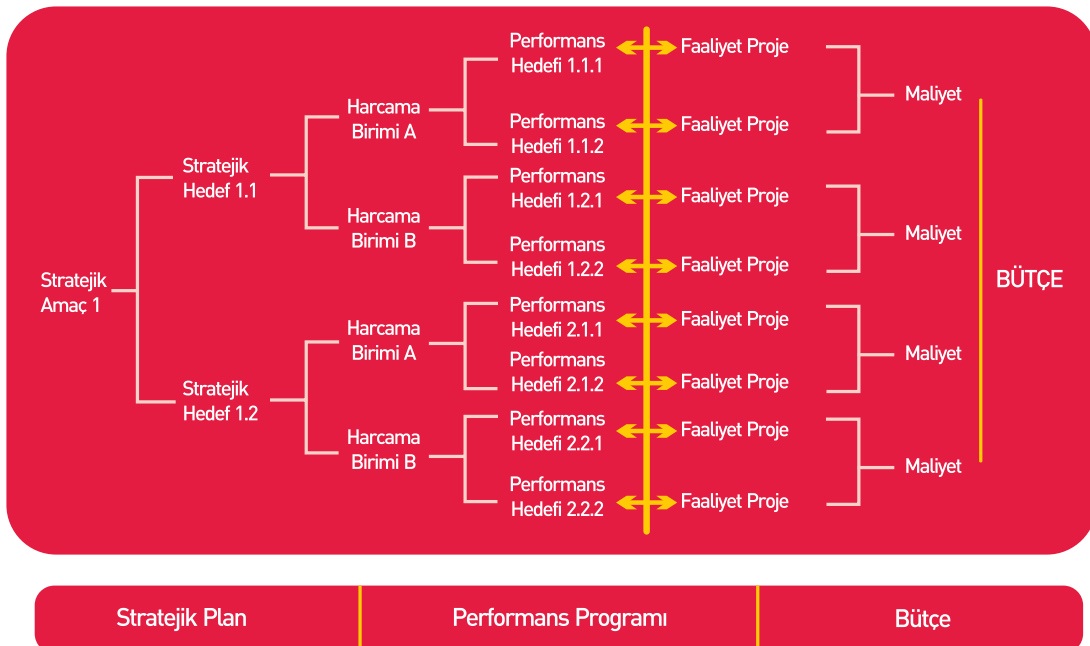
Stratejik Amaç 1

Stratejik Hedef 1.1

Harcama Birimi A

Performans Hedefi 1.1.1

Faaliyet Proje

Performans Hedefi 1.1.2

Faaliyet Proje

Maliyet

Harcama Birimi B

Performans Hedefi 1.2.1

Faaliyet Proje

Performans Hedefi 1.2.2

Faaliyet Proje

Maliyet

Stratejik Hedef 1.2

Harcama Birimi A

Performans Hedefi 2.1.1

Faaliyet Proje

Performans Hedefi 2.1.2

Faaliyet Proje

Maliyet

Harcama Birimi B

Performans Hedefi 2.2.1

Faaliyet Proje

Performans Hedefi 2.2.2

Faaliyet Proje

Maliyet

BÜTÇE

Stratejik Plan | Performans Programı | Bütçe